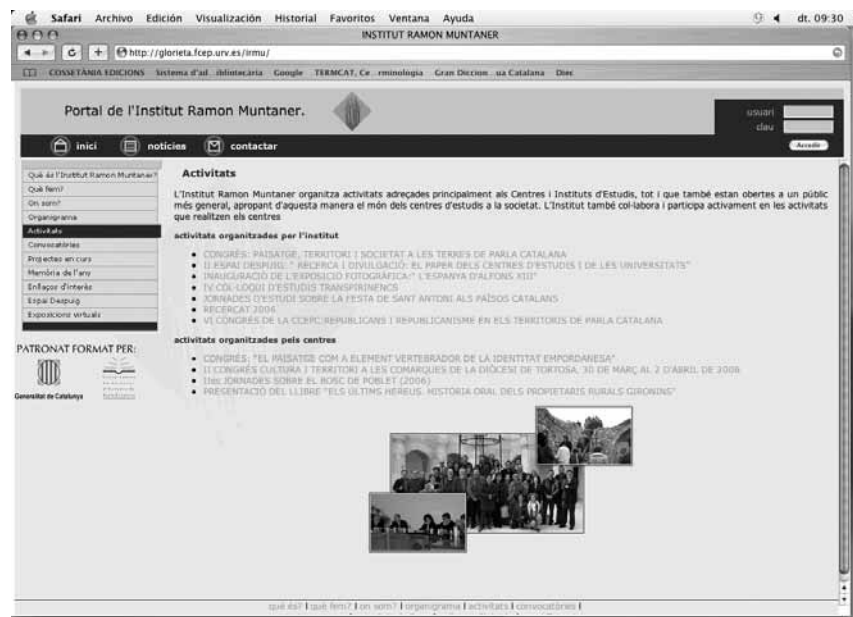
Safari Archivo Edición Visualización Historial Favoritos Ventana Ayuda dt. 09:30

INSTITUT RAMON MUNTANER

http://glorieta.fcep.urv.es/irmu/

COSSETÀNIA EDICIONS Sistema d'al...iblioteària Google TERMCAT, Ce...rminologia Gran Diccion...ua Catalana Diec

Portal de l'Institut Ramon Muntaner.

usuari
clau
Accedir

inici noticies contactar

Què és l'Institut Ramon Muntaner?
Què fem?
On som?
Organigrama
Activitats
Convocatòries
Projectes en curs
Memòria de l'any
Enllaços d'interès
Espai Despuig
Exposicions virtuals

PATRONAT FORMAT PER:
Generalitat de Catalunya

Activitats

L'Institut Ramon Muntaner organitza activitats adreçades principalment als Centres i Instituts d'Estudis, tot i que també estan obertes a un públic més general, apropant d'aquesta manera el món dels centres d'estudis a la societat. L'Institut també col·labora i participa activament en les activitats que realitzen els centres

activitats organitzades per l'institut

• CONGRÉS: PAISATGE, TERRITORI I SOCIETAT A LES TERRES DE PARLA CATALANA
• II ESPAI DESPUIG: " RECERCA I DIVULGACIÓ: EL PAPER DELS CENTRES D'ESTUDIS I DE LES UNIVERSITATS"
• INAUGURACIÓ DE L'EXPOSICIÓ FOTOGRÀFICA: " L'ESPANYA D'ALFONS XIII"
• IV COL·LOQUI D'ESTUDIS TRANSPIRINENCS
• JORNADES D'ESTUDI SOBRE LA FESTA DE SANT ANTONI ALS PAÏSOS CATALANS
• RECERCAT 2006
• VI CONGRÉS DE LA CCEPC:REPUBLICANS I REPUBLICANISME EN ELS TERRITORIS DE PARLA CATALANA

activitats organitzades pels centres

• CONGRÉS: "EL PAISATGE COM A ELEMENT VERTEBRADOR DE LA IDENTITAT EMPORDANESA"
• II CONGRÉS CULTURA I TERRITORI A LES COMARQUES DE LA DIÒCESI DE TORTOSA, 30 DE MARÇ AL 2 D'ABRIL DE 2006
• IIes JORNADES SOBRE EL BOSC DE POBLET (2006)
• PRESENTACIÓ DEL LLIBRE "ELS ÚLTIMS HEREUS. HISTÒRIA ORAL DELS PROPIETARIS RURALS GIRONINS"

què és? | què fem? | on som? | organigrama | activitats | convocatòries |